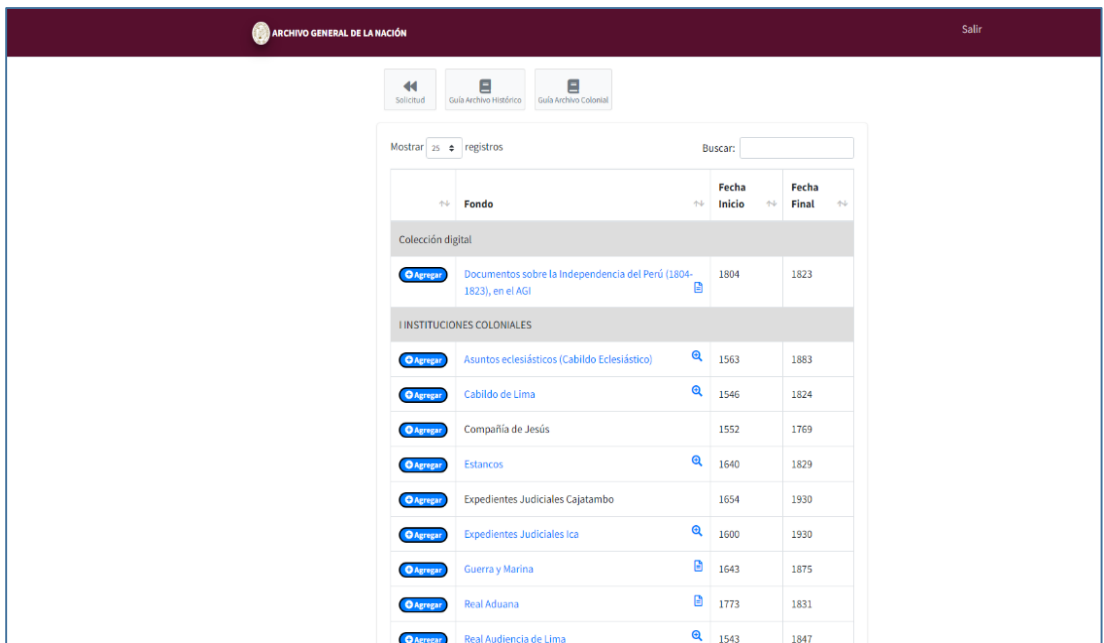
ARCHIVO GENERAL DE LA NACIÓN

Salir

Solicitud | Guía Archivo Histórico | Guía Archivo Colonial

Mostrar 25 registros

Buscar:

| | Fondo | Fecha Inicio | Fecha Final |
|---|---|---|---|
| Colección digital | | | |
| Agregar | Documentos sobre la Independencia del Perú (1804-1823), en el AGI | 1804 | 1823 |
| I INSTITUCIONES COLONIALES | | | |
| Agregar | Asuntos eclesiásticos (Cabildo Eclesiástico) | 1563 | 1883 |
| Agregar | Cabildo de Lima | 1546 | 1824 |
| Agregar | Compañía de Jesús | 1552 | 1769 |
| Agregar | Estancos | 1640 | 1829 |
| Agregar | Expedientes Judiciales Cajatambo | 1654 | 1930 |
| Agregar | Expedientes Judiciales Ica | 1600 | 1930 |
| Agregar | Guerra y Marina | 1643 | 1875 |
| Agregar | Real Aduana | 1773 | 1831 |
| Agregar | Real Audiencia de Lima | 1543 | 1847 |